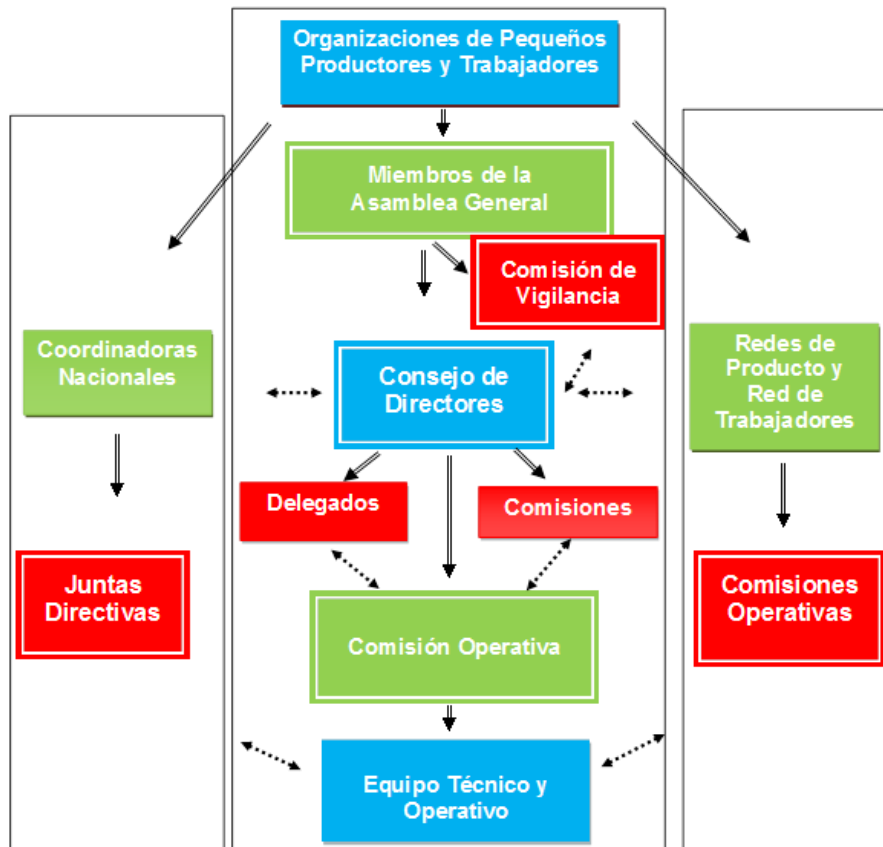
Organizaciones de Pequeños Productores y Trabajadores

Miembros de la Asamblea General

Comisión de Vigilancia

Coordinadoras Nacionales

Consejo de Directores

Redes de Producto y Red de Trabajadores

Delegados

Comisiones

Juntas Directivas

Comisiones Operativas

Comisión Operativa

Equipo Técnico y Operativo